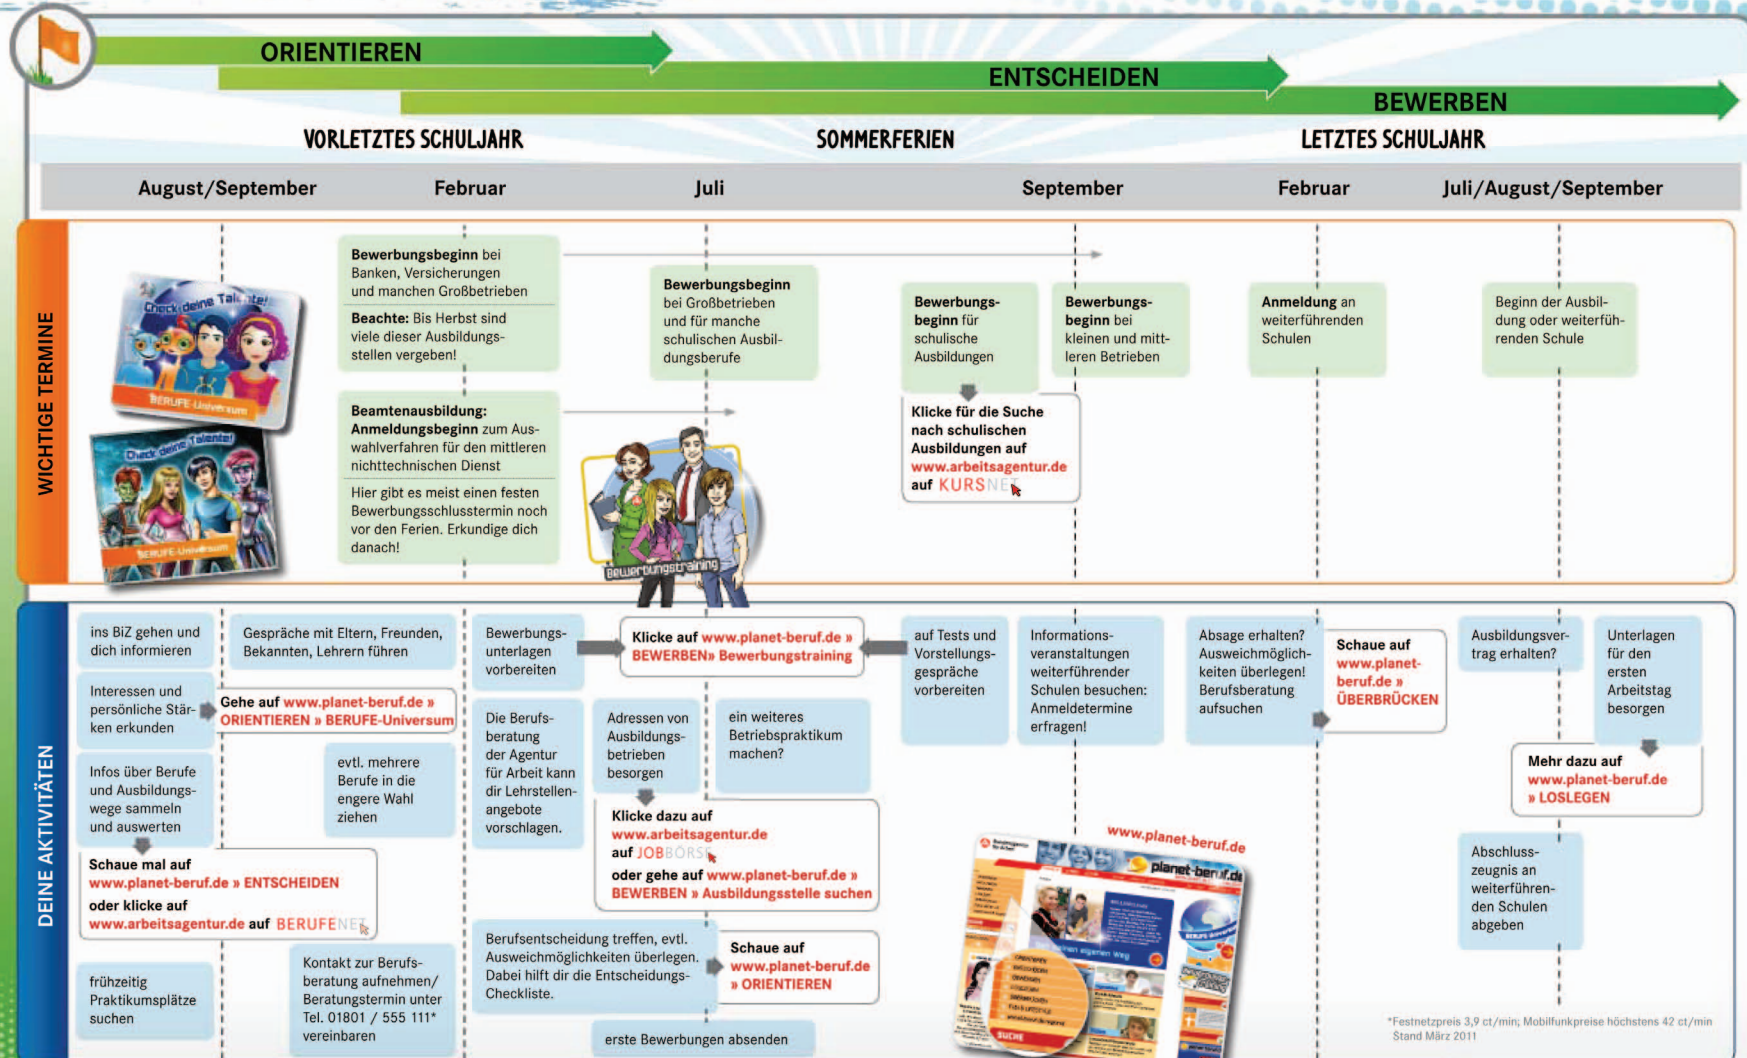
ORIENTIEREN

ENTSCHEIDEN

BEWERBEN

VORLETZTES SCHULJAHR

SOMMERFERIEN

LETZTES SCHULJAHR

August/September

Februar

Juli

September

Februar

Juli/August/September

WICHTIGE TERMINE

Check deine Talente!

BERUFE-Universum

Check deine Talente!

BERUFE-Universum

Bewerbungsbeginn bei Banken, Versicherungen und manchen Großbetrieben

Beachte: Bis Herbst sind viele dieser Ausbildungsstellen vergeben!

Beamtenausbildung: Anmeldungsbeginn zum Auswahlverfahren für den mittleren nichttechnischen Dienst

Hier gibt es meist einen festen Bewerbungsschlusstermin noch vor den Ferien. Erkundige dich danach!

Bewerbungsbeginn bei Großbetrieben und für manche schulischen Ausbildungsberufe

Bewerbungstraining

Bewerbungsbeginn für schulische Ausbildungen

Klicke für die Suche nach schulischen Ausbildungen auf www.arbeitsagentur.de auf KURSNET

Bewerbungsbeginn bei kleinen und mittleren Betrieben

Anmeldung an weiterführenden Schulen

Beginn der Ausbildung oder weiterführenden Schule

DEINE AKTIVITÄTEN

ins BiZ gehen und dich informieren

Gespräche mit Eltern, Freunden, Bekannten, Lehrern führen

Interessen und persönliche Stärken erkunden

Gehe auf www.planet-beruf.de » ORIENTIEREN » BERUFE-Universum

Infos über Berufe und Ausbildungswege sammeln und auswerten

evtl. mehrere Berufe in die engere Wahl ziehen

Schaue mal auf www.planet-beruf.de » ENTSCHEIDEN

oder klicke auf www.arbeitsagentur.de auf BERUFENET

frühzeitig Praktikumsplätze suchen

Kontakt zur Berufsberatung aufnehmen/ Beratungstermin unter Tel. 01801 / 555 111* vereinbaren

Bewerbungsunterlagen vorbereiten

Klicke auf www.planet-beruf.de » BEWERBEN» Bewerbungstraining

Die Berufsberatung der Agentur für Arbeit kann dir Lehrstellenangebote vorschlagen.

Adressen von Ausbildungsbetrieben besorgen

ein weiteres Betriebspraktikum machen?

Klicke dazu auf www.arbeitsagentur.de auf JOBBÖRSE

oder gehe auf www.planet-beruf.de » BEWERBEN » Ausbildungsstelle suchen

Berufsentscheidung treffen, evtl. Ausweichmöglichkeiten überlegen. Dabei hilft dir die Entscheidungs-Checkliste.

Schaue auf www.planet-beruf.de » ORIENTIEREN

erste Bewerbungen absenden

auf Tests und Vorstellungsgespräche vorbereiten

Informationsveranstaltungen weiterführender Schulen besuchen: Anmeldetermine erfragen!

www.planet-beruf.de

planet-beruf.de

Absage erhalten? Ausweichmöglichkeiten überlegen! Berufsberatung aufsuchen

Schaue auf www.planet-beruf.de » ÜBERBRÜCKEN

Ausbildungsvertrag erhalten?

Unterlagen für den ersten Arbeitstag besorgen

Mehr dazu auf www.planet-beruf.de » LOSLEGEN

Abschlusszeugnis an weiterführenden Schulen abgeben

*Festnetzpreis 3,9 ct/min; Mobilfunkpreise höchstens 42 ct/min
Stand März 2011